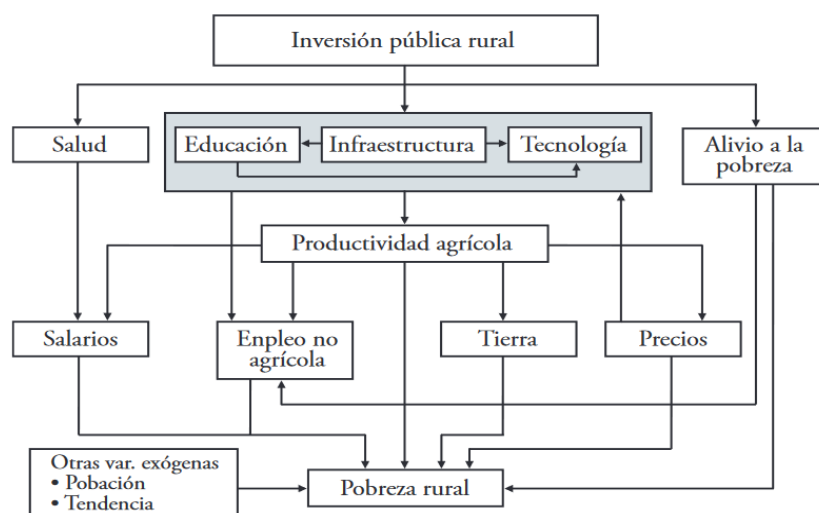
Inversión pública rural

Salud

Educación

Infraestructura

Tecnología

Alivio a la pobreza

Productividad agrícola

Salarios

Enpleo no agrícola

Tierra

Precios

Otras var. exógenas
• Pobación
• Tendencia

Pobreza rural